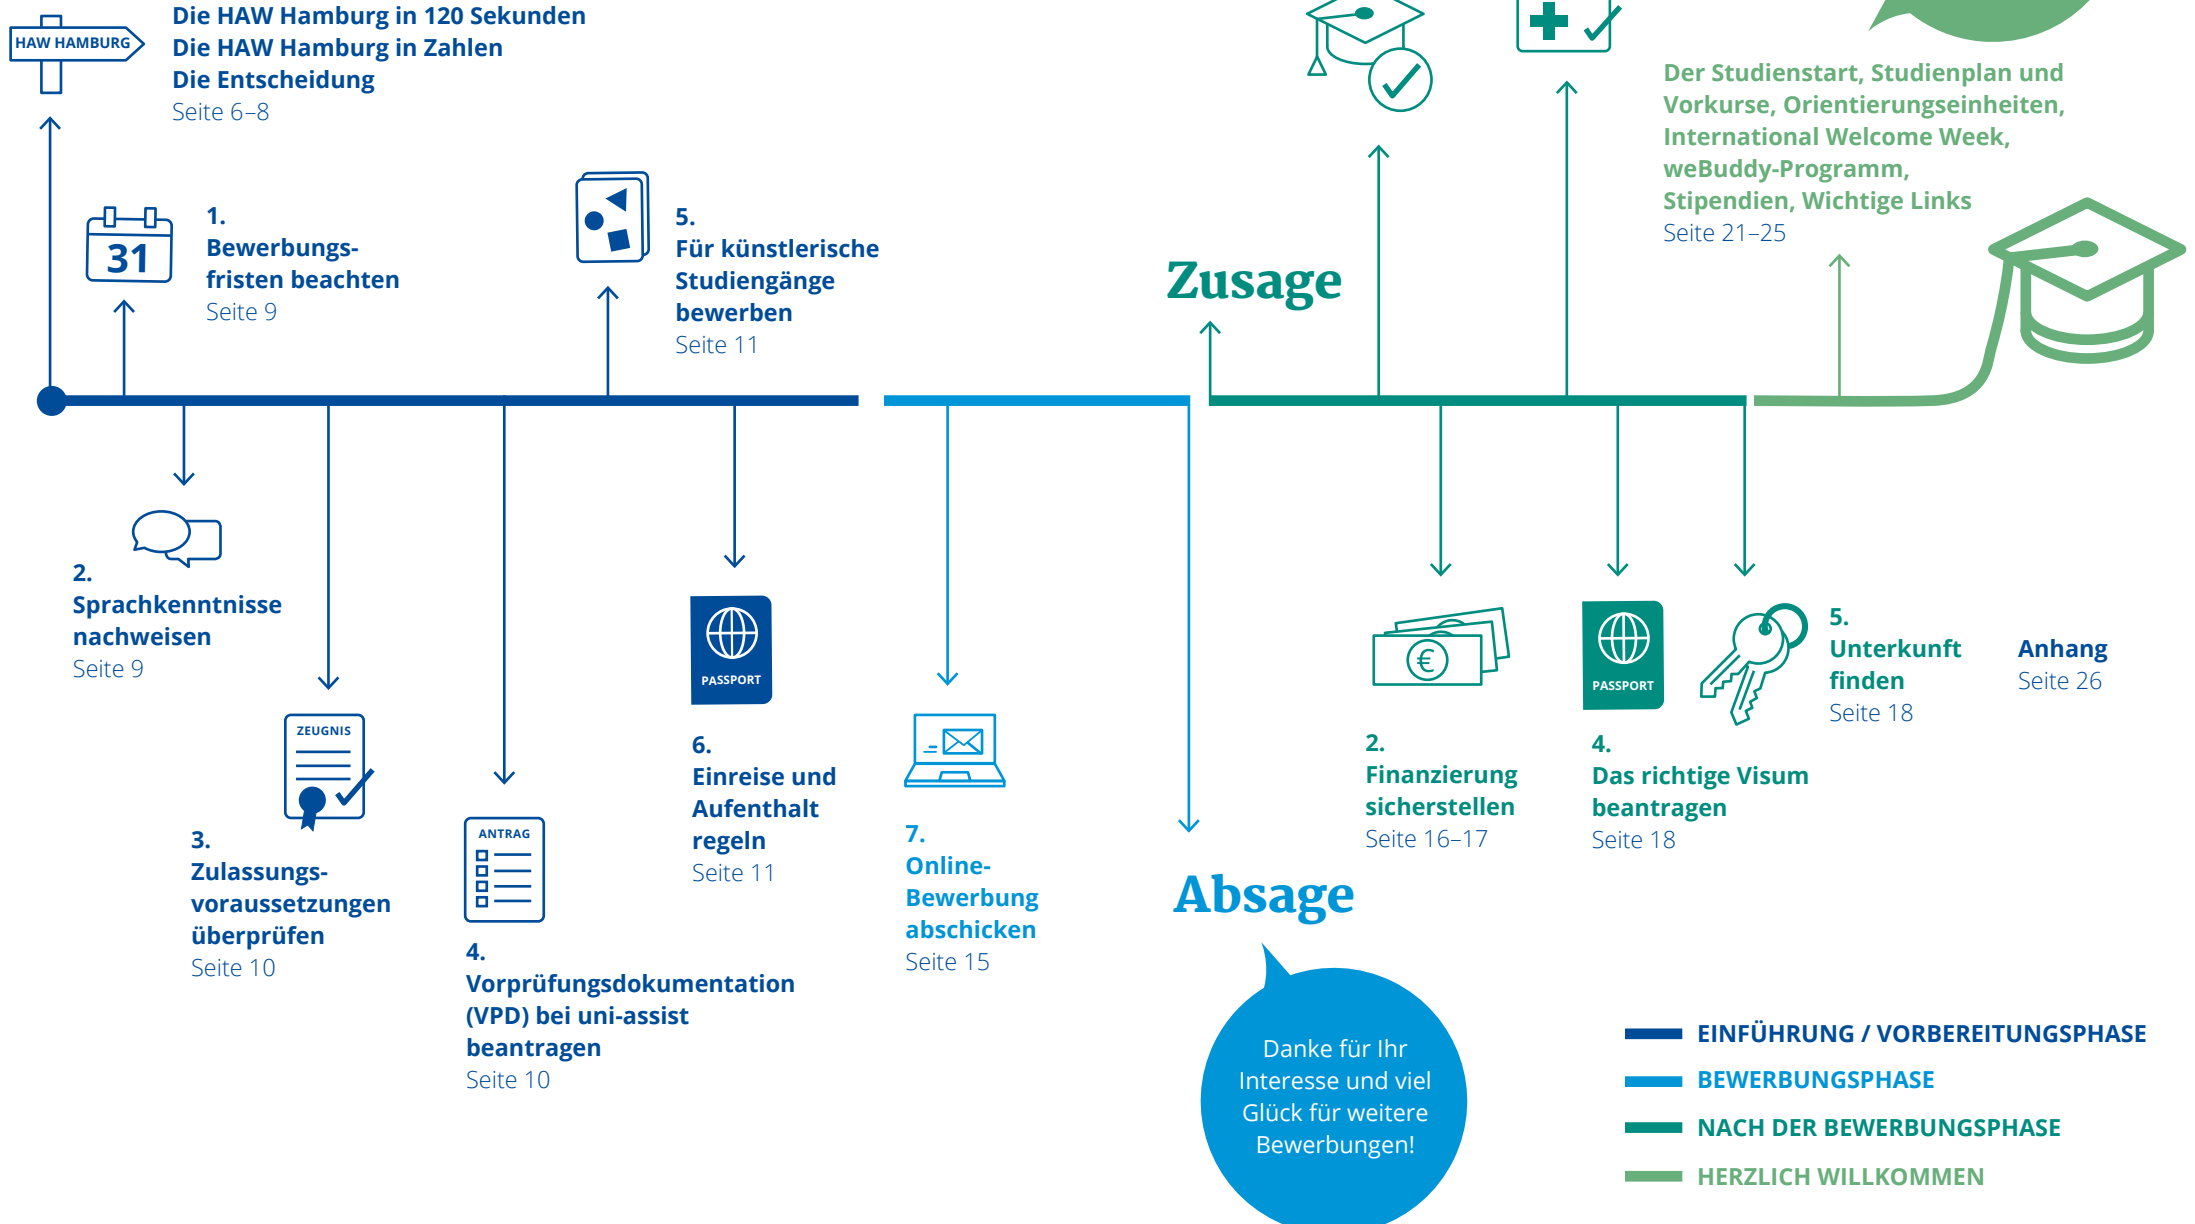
HAW HAMBURG

Die HAW Hamburg in 120 Sekunden
Die HAW Hamburg in Zahlen
Die Entscheidung
Seite 6–8

31

1.
Bewerbungsfristen beachten
Seite 9

5.
Für künstlerische Studiengänge bewerben
Seite 11

Zusage

Der Studienstart, Studienplan und Vorkurse, Orientierungseinheiten, International Welcome Week, weBuddy-Programm, Stipendien, Wichtige Links
Seite 21–25

2.
Sprachkenntnisse nachweisen
Seite 9

ZEUGNIS

3.
Zulassungsvoraussetzungen überprüfen
Seite 10

ANTRAG

4.
Vorprüfungsdokumentation (VPD) bei uni-assist beantragen
Seite 10

PASSPORT

6.
Einreise und Aufenthalt regeln
Seite 11

7.
Online-Bewerbung abschicken
Seite 15

Absage

Danke für Ihr Interesse und viel Glück für weitere Bewerbungen!

2.
Finanzierung sicherstellen
Seite 16–17

PASSPORT

4.
Das richtige Visum beantragen
Seite 18

5.
Unterkunft finden
Seite 18

Anhang
Seite 26

EINFÜHRUNG / VORBEREITUNGSPHASE
BEWERBUNGSPHASE
NACH DER BEWERBUNGSPHASE
HERZLICH WILLKOMMEN